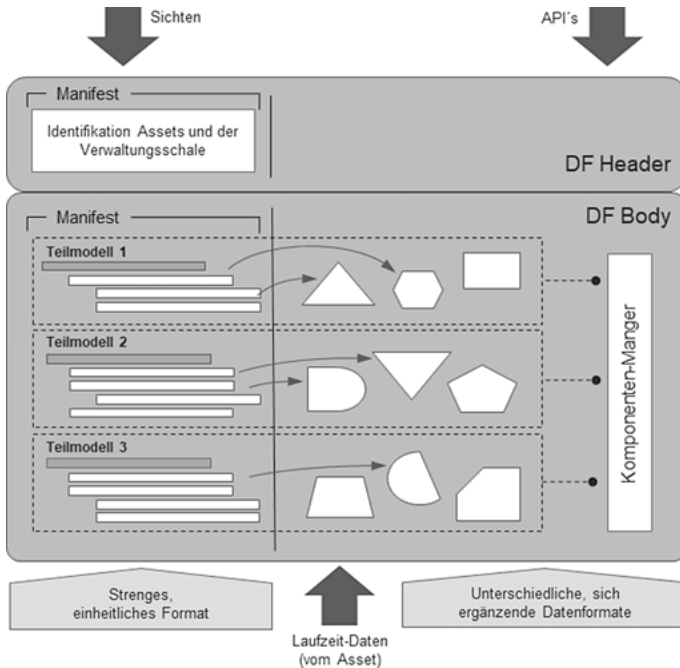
Sichten

API´s

Manifest

Identifikation Assets und der Verwaltungsschale

DF Header

Manifest

DF Body

Teilmodell 1

Teilmodell 2

Teilmodell 3

Komponenten-Manger

Strenges, einheitliches Format

Laufzeit-Daten (vom Asset)

Unterschiedliche, sich ergänzende Datenformate